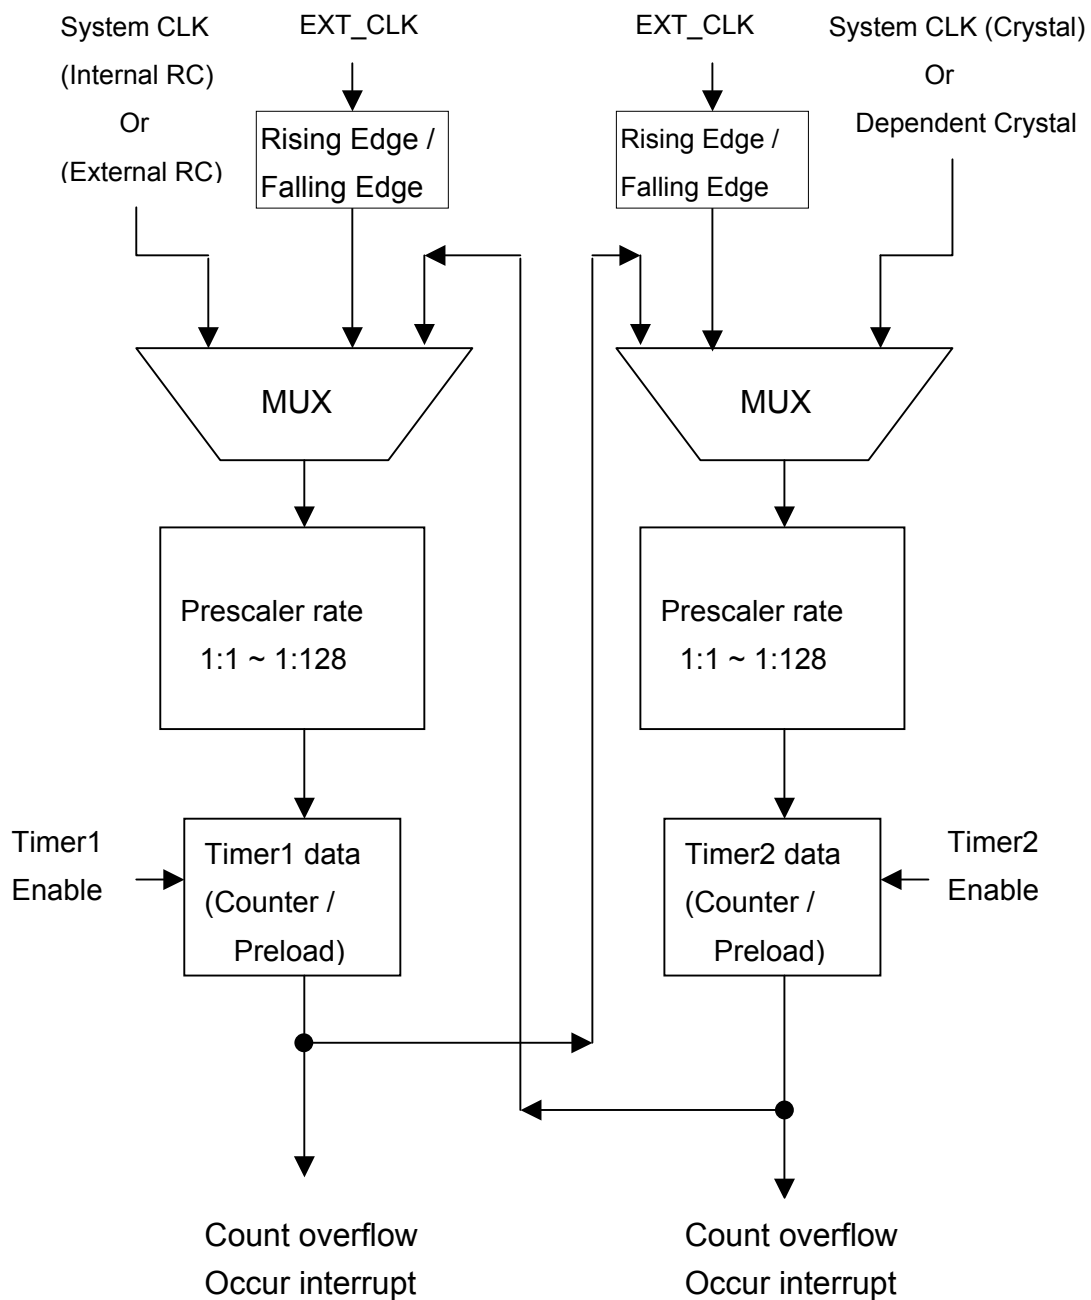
System CLK
(Internal RC)
Or
(External RC)

EXT_CLK

Rising Edge /
Falling Edge

EXT_CLK

Rising Edge /
Falling Edge

System CLK (Crystal)
Or
Dependent Crystal

MUX

MUX

Prescaler rate
1:1 ~ 1:128

Prescaler rate
1:1 ~ 1:128

Timer1
Enable

Timer1 data
(Counter /
Preload)

Timer2 data
(Counter /
Preload)

Timer2
Enable

Count overflow
Occur interrupt

Count overflow
Occur interrupt